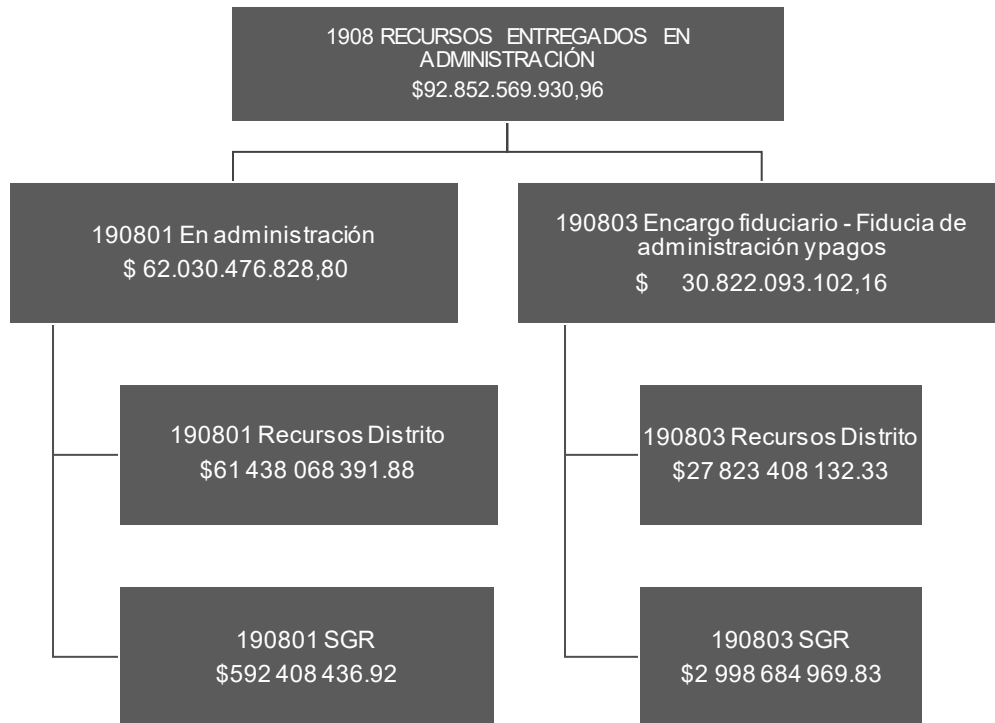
1908 RECURSOS ENTREGADOS EN ADMINISTRACIÓN
$92.852.569.930,96

190801 En administración
$ 62.030.476.828,80

190801 Recursos Distrito
$61 438 068 391.88

190801 SGR
$592 408 436.92

190803 Encargo fiduciario - Fiducia de administración ypagos
$ 30.822.093.102,16

190803 Recursos Distrito
$27 823 408 132.33

190803 SGR
$2 998 684 969.83